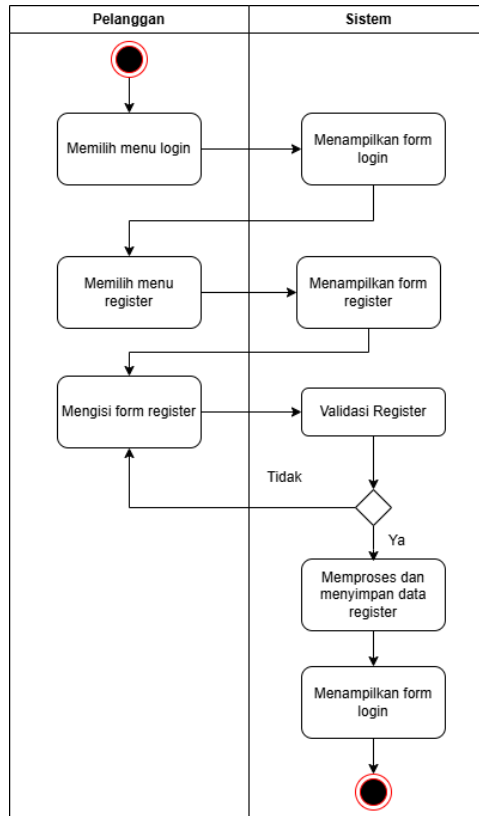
Pelanggan

Sistem

Memilih menu login

Menampilkan form login

Memilih menu register

Menampilkan form register

Mengisi form register

Validasi Register

Tidak

Ya

Memproses dan menyimpan data register

Menampilkan form login